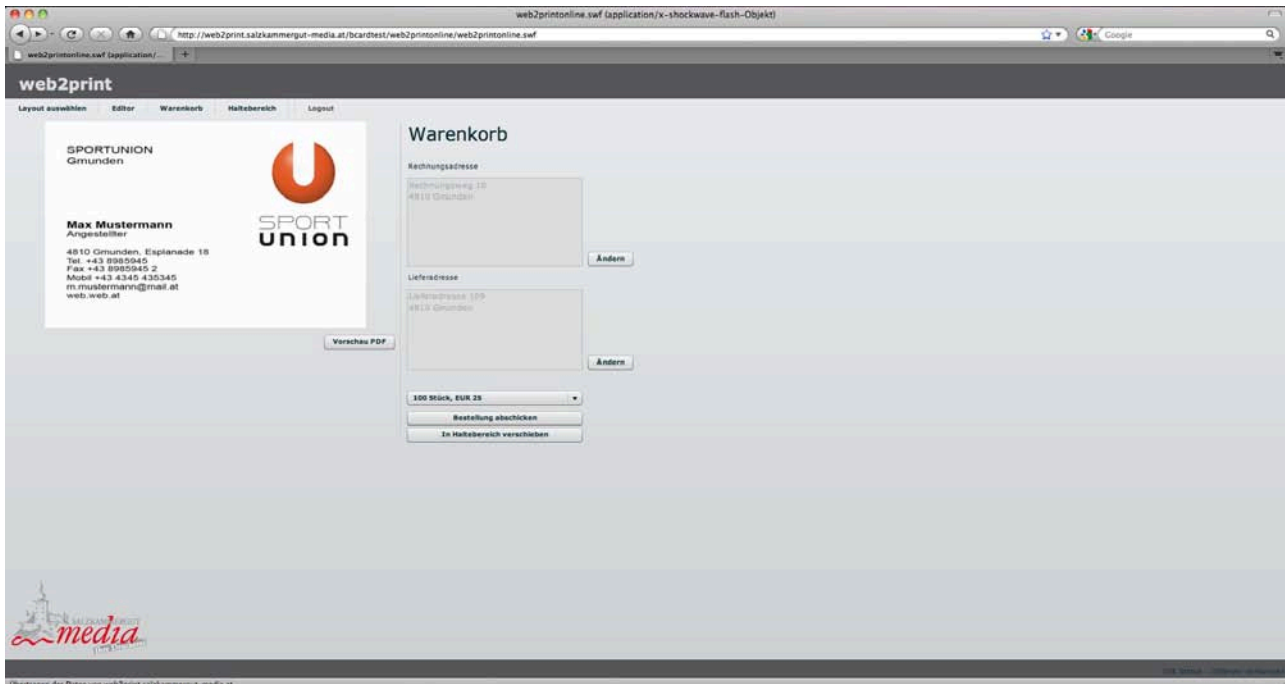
web2printonline.swf (application/x-shockwave-flash-Objekt)

http://web2print.salzkammergut-media.at/bcardtest/web2printonline/web2printonline.swf

Google

web2printonline.swf (application/...

web2print

Layout auswählen
Editor
Warenkorb
Haltebereich
Logout

SPORTUNION
Gmunden

SPORT
union

Max Mustermann
Angestellter

4810 Gmunden, Esplanade 18
Tel. +43 8985945
Fax +43 8985945 2
Mobil +43 4345 435345
m.mustermann@mail.at
web.web.at

Vorschau PDF

Warenkorb

Rechnungsadresse

Rechnungsweg 10
4810 Gmunden

Ändern

Lieferadresse

Lieferadresse 109
4810 Gmunden

Ändern

100 Stück, EUR 25

Bestellung abschicken

In Haltebereich verschieben

SALZKAMMERGUT
media

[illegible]